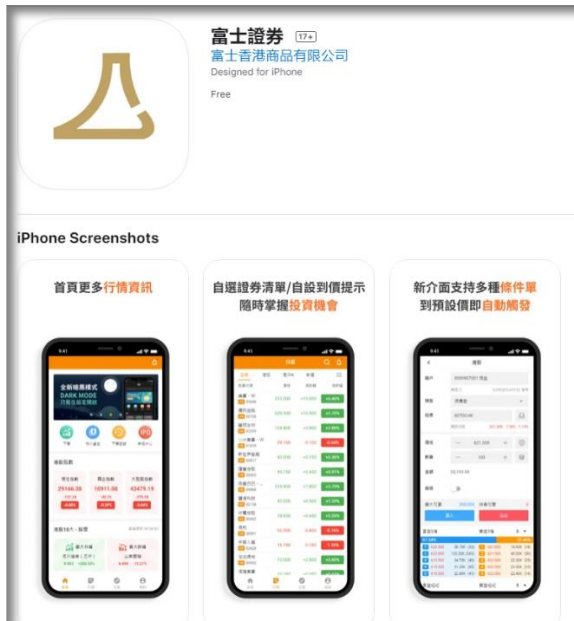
富士證券 17+

富士香港商品有限公司

Designed for iPhone

Free

iPhone Screenshots

首頁更多行情資訊

全新暗黑模式
DARK MODE

29166.38

16911.08

43479.19

自選證券清單/自設到價提示
隨時掌握投資機會

新介面支持多種條件單
到預設價即自動觸發